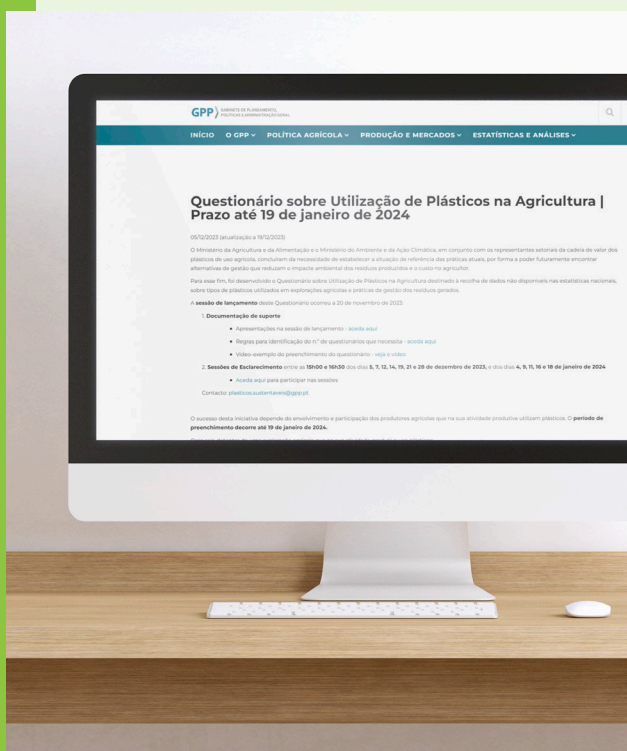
GPP GABINETE DE PLANEAMENTO, POLÍTICAS E ADMINISTRAÇÃO GERAL

INÍCIO O GPP ⌄ POLÍTICA AGRÍCOLA ⌄ PRODUÇÃO E MERCADOS ⌄ ESTATÍSTICAS E ANÁLISES ⌄

Questionário sobre Utilização de Plásticos na Agricultura | Prazo até 19 de janeiro de 2024

05/12/2023 (atualização a 19/12/2023)

O Ministério da Agricultura e da Alimentação e o Ministério do Ambiente e da Ação Climática, em conjunto com os representantes setoriais da cadeia de valor dos plásticos de uso agrícola, concluíram da necessidade de estabelecer a situação de referência das práticas atuais, por forma a poder futuramente encontrar alternativas de gestão que reduzam o impacte ambiental dos resíduos produzidos e o custo no agricultor.

Para esse fim, foi desenvolvido o Questionário sobre Utilização de Plásticos na Agricultura destinado à recolha de dados não disponíveis nas estatísticas nacionais, sobre tipos de plásticos utilizados em explorações agrícolas e práticas de gestão dos resíduos gerados.

A sessão de lançamento deste Questionário ocorreu a 20 de novembro de 2023.

1. Documentação de suporte
- Apresentações na sessão de lançamento - aceda aqui
- Regras para identificação do n.º de questionários que necessita - aceda aqui
- Vídeo-exemplo do preenchimento do questionário - veja o vídeo

2. Sessões de Esclarecimento entre as 15h00 e 16h30 dos dias 5, 7, 12, 14, 19, 21 e 28 de dezembro de 2023, e dos dias 4, 9, 11, 16 e 18 de janeiro de 2024
- Aceda aqui para participar nas sessões

Contacto: plasticos.sustentavel@gpp.pt

O sucesso desta iniciativa depende do envolvimento e participação dos produtores agrícolas que na sua atividade produtiva utilizam plásticos. O período de preenchimento decorre até 19 de janeiro de 2024.

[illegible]